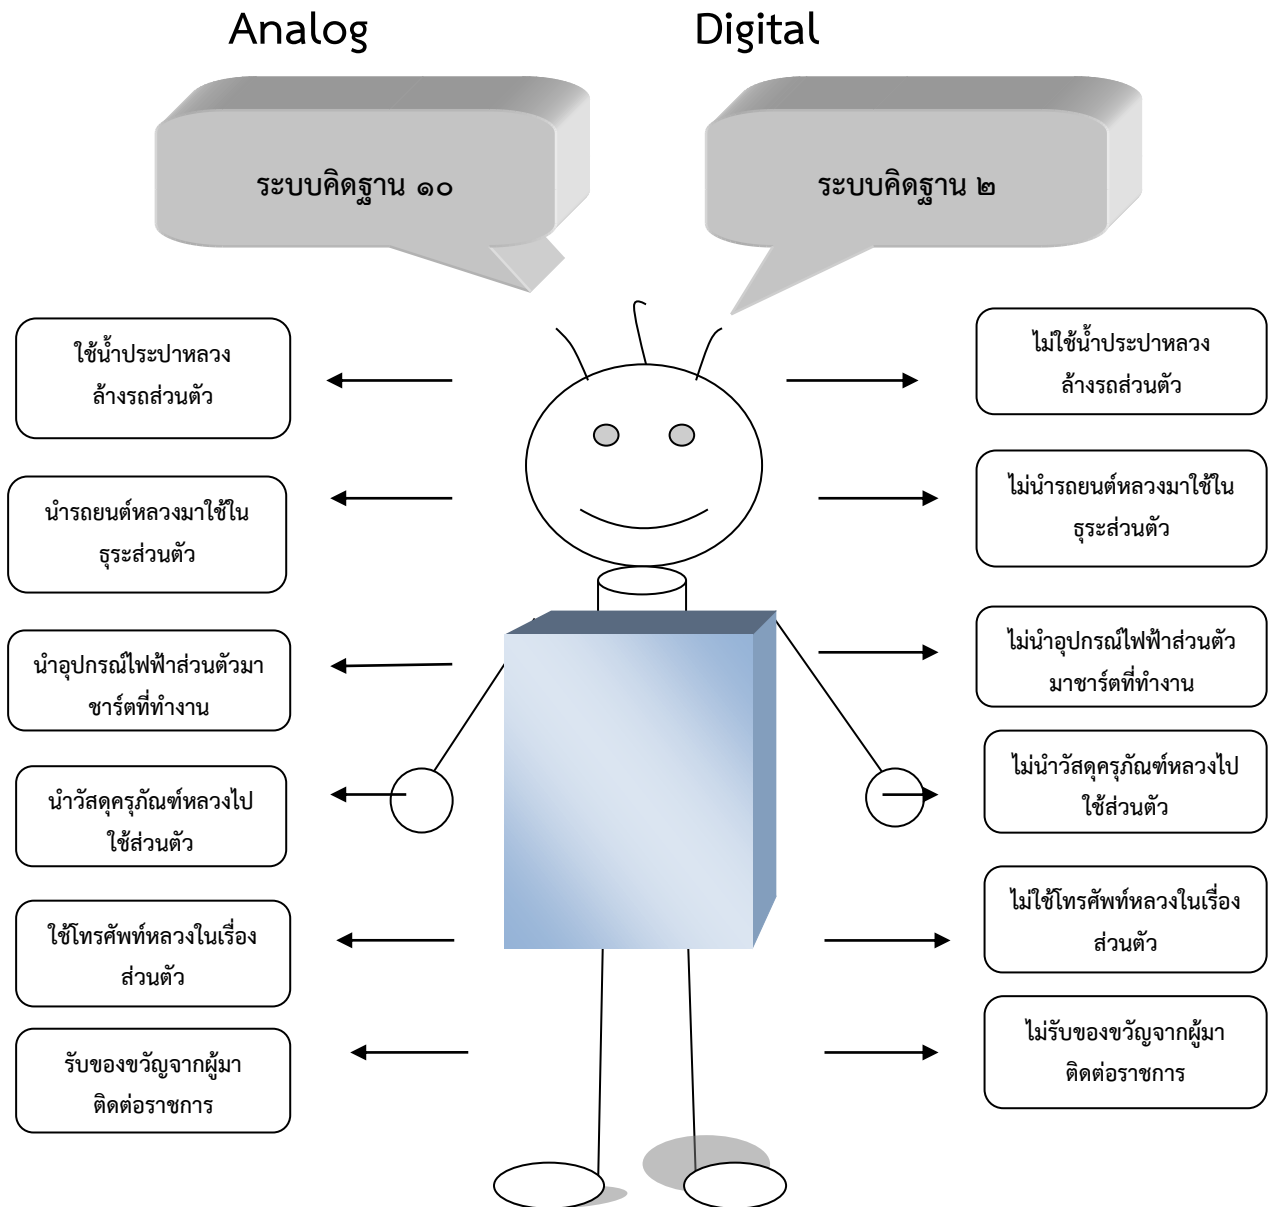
Analog

Digital

ระบบคิดฐาน ๑๐

ระบบคิดฐาน ๒

ใช้น้ำประปาหลวงล้างรถส่วนตัว

ไม่ใช้น้ำประปาหลวงล้างรถส่วนตัว

นำรถยนต์หลวงมาใช้ในธุระส่วนตัว

ไม่นำรถยนต์หลวงมาใช้ในธุระส่วนตัว

นำอุปกรณ์ไฟฟ้าส่วนตัวมาชาร์ตที่ทำงาน

ไม่นำอุปกรณ์ไฟฟ้าส่วนตัวมาชาร์ตที่ทำงาน

นำวัสดุครุภัณฑ์หลวงไปใช้ส่วนตัว

ไม่นำวัสดุครุภัณฑ์หลวงไปใช้ส่วนตัว

ใช้โทรศัพท์หลวงในเรื่องส่วนตัว

ไม่ใช้โทรศัพท์หลวงในเรื่องส่วนตัว

รับของขวัญจากผู้มาติดต่อราชการ

ไม่รับของขวัญจากผู้มาติดต่อราชการ